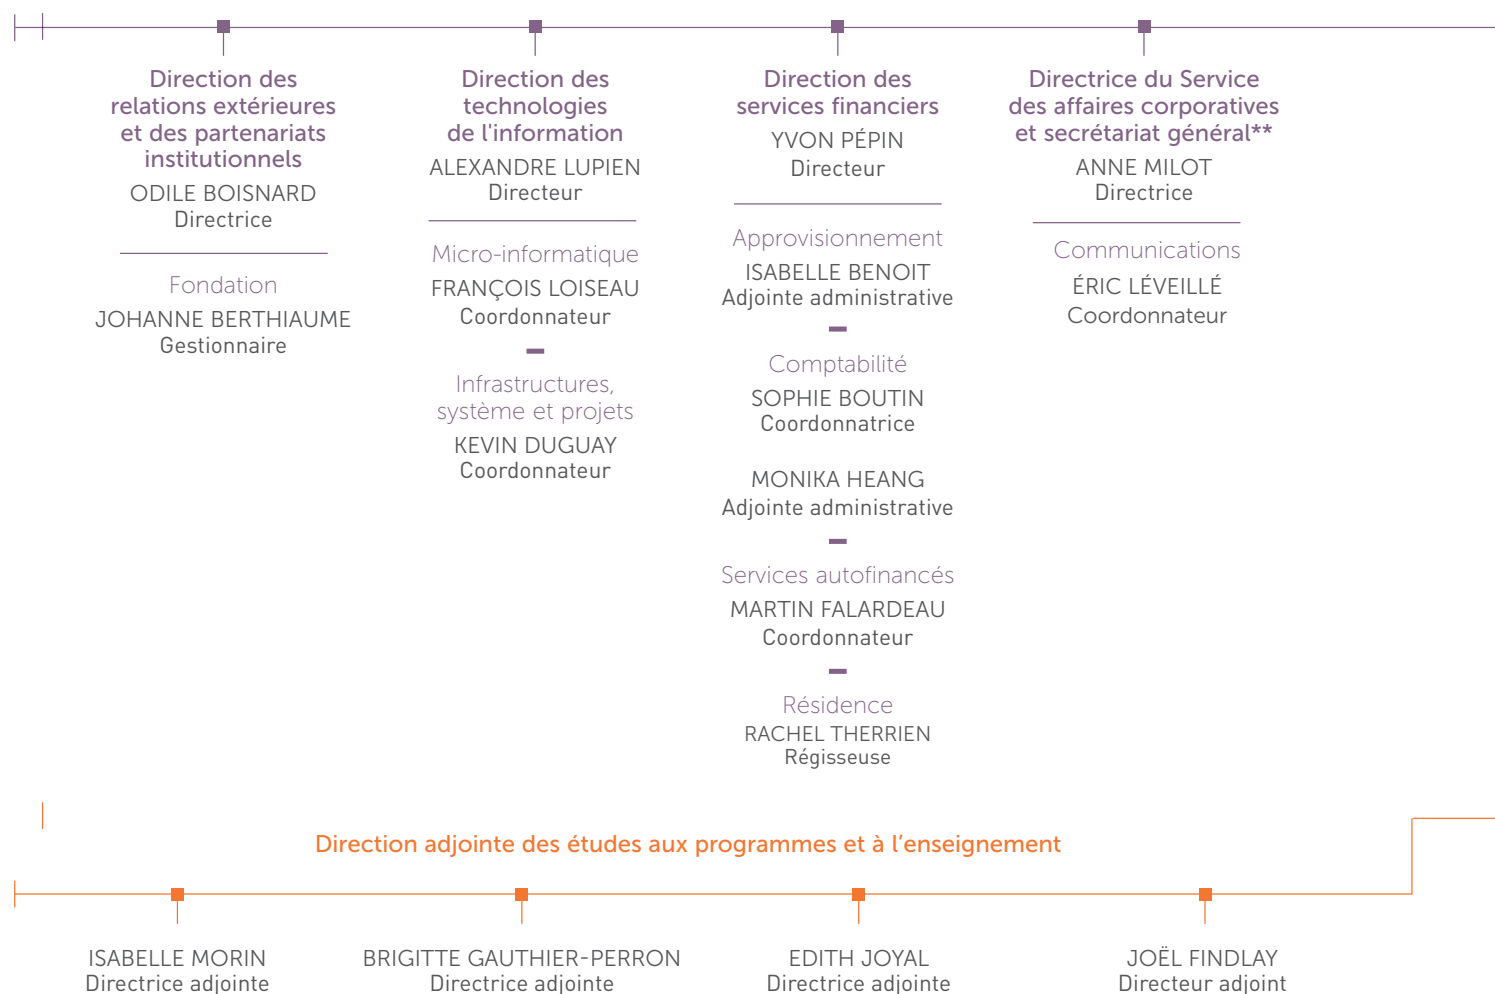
Direction des relations extérieures et des partenariats institutionnels
ODILE BOISNARD
Directrice

Fondation
JOHANNE BERTHIAUME
Gestionnaire

Direction des technologies de l'information
ALEXANDRE LUPIEN
Directeur

Micro-informatique
FRANÇOIS LOISEAU
Coordonnateur

Infrastructures, système et projets
KEVIN DUGUAY
Coordonnateur

Direction des services financiers
YVON PÉPIN
Directeur

Approvisionnement
ISABELLE BENOIT
Adjointe administrative

Comptabilité
SOPHIE BOUTIN
Coordonnatrice

MONIKA HEANG
Adjointe administrative

Services autofinancés
MARTIN FALARDEAU
Coordonnateur

Résidence
RACHEL THERRIEN
Régisseuse

Directrice du Service des affaires corporatives et secrétariat général**
ANNE MILOT
Directrice

Communications
ÉRIC LÉVEILLÉ
Coordonnateur

Direction adjointe des études aux programmes et à l'enseignement

ISABELLE MORIN
Directrice adjointe

BRIGITTE GAUTHIER-PERRON
Directrice adjointe

EDITH JOYAL
Directrice adjointe

JOËL FINDLAY
Directeur adjoint